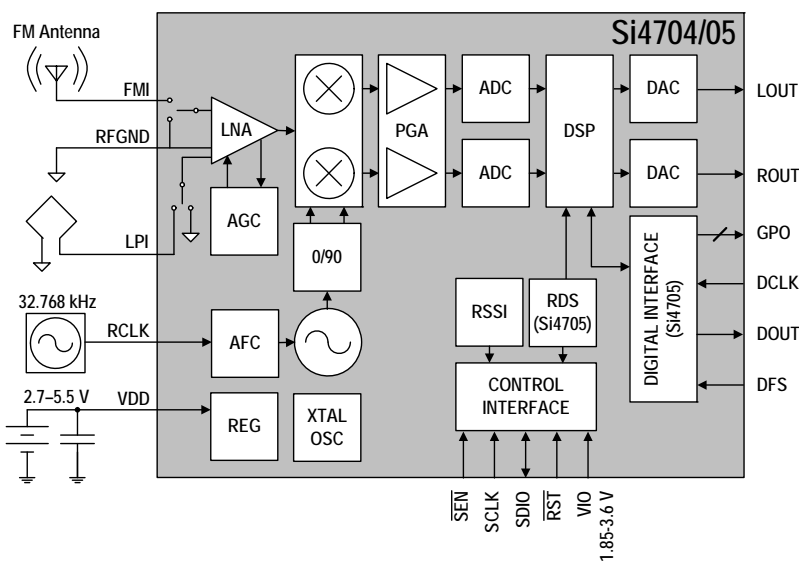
FM Antenna
Si4704/05
FMI
RFGND
LPI
LNA
AGC
PGA
ADC
ADC
DSP
DAC
DAC
LOUT
ROUT
0/90
DIGITAL INTERFACE (Si4705)
GPO
DCLK
DOUT
DFS
32.768 kHz
RCLK
AFC
RSSI
RDS (Si4705)
2.7–5.5 V
VDD
REG
XTAL OSC
CONTROL INTERFACE
$\overline{SEN}$
SCLK
SDIO
$\overline{RST}$
VIO
1.85-3.6 V